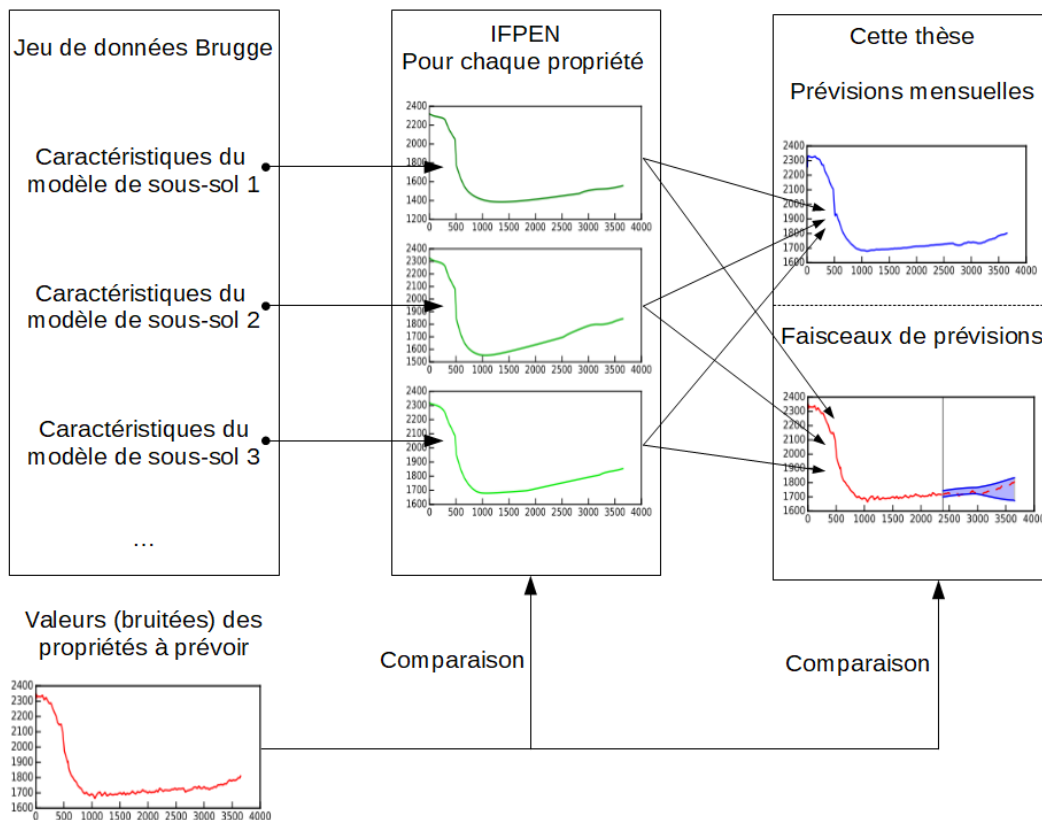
Jeu de données Brugge

Caractéristiques du modèle de sous-sol 1

Caractéristiques du modèle de sous-sol 2

Caractéristiques du modèle de sous-sol 3

...

IFPEN
Pour chaque propriété

2400 2200 2000 1800 1600 1400 1200
0 500 1000 1500 2000 2500 3000 3500 4000

2400 2300 2200 2100 2000 1900 1800 1700 1600 1500
0 500 1000 1500 2000 2500 3000 3500 4000

2400 2300 2200 2100 2000 1900 1800 1700 1600
0 500 1000 1500 2000 2500 3000 3500 4000

Cette thèse

Prévisions mensuelles

2400 2300 2200 2100 2000 1900 1800 1700 1600
0 500 1000 1500 2000 2500 3000 3500 4000

Faisceaux de prévisions

2400 2300 2200 2100 2000 1900 1800 1700 1600
0 500 1000 1500 2000 2500 3000 3500 4000

Valeurs (bruitées) des propriétés à prévoir

2400 2300 2200 2100 2000 1900 1800 1700 1600
0 500 1000 1500 2000 2500 3000 3500 4000

Comparaison

Comparaison